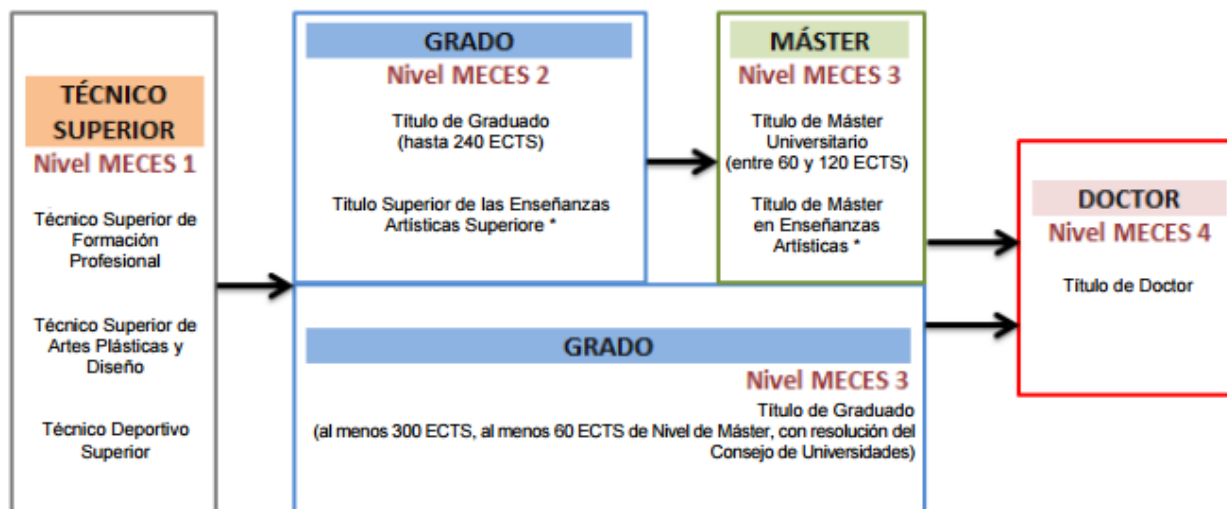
TÉCNICO SUPERIOR
Nivel MECES 1

Técnico Superior de Formación Profesional

Técnico Superior de Artes Plásticas y Diseño

Técnico Deportivo Superior

GRADO
Nivel MECES 2

Título de Graduado (hasta 240 ECTS)

Titulo Superior de las Enseñanzas Artísticas Superiore *

MÁSTER
Nivel MECES 3

Título de Máster Universitario (entre 60 y 120 ECTS)

Título de Máster en Enseñanzas Artísticas *

DOCTOR
Nivel MECES 4

Título de Doctor

GRADO
Nivel MECES 3

Título de Graduado
(al menos 300 ECTS, al menos 60 ECTS de Nivel de Máster, con resolución del Consejo de Universidades)